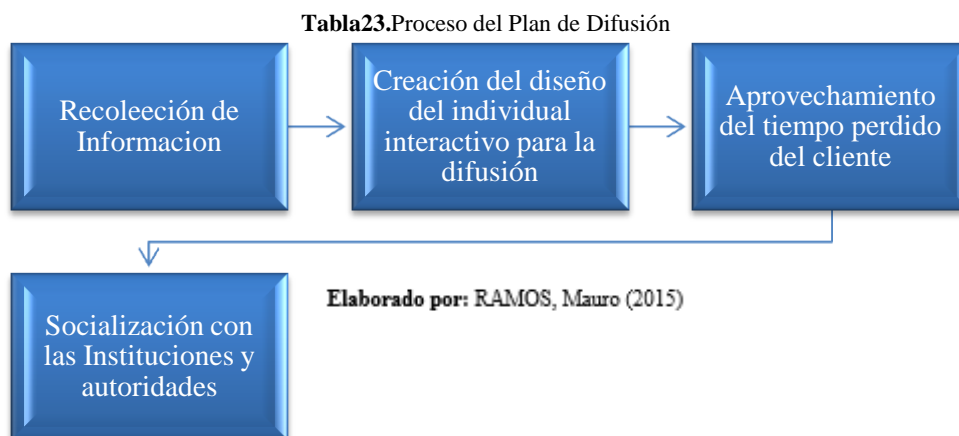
**Tabla23.**Proceso del Plan de Difusión

Recoleección de Informacion

Creación del diseño del individual interactivo para la difusión

Aprovechamiento del tiempo perdido del cliente

Socialización con las Instituciones y autoridades

**Elaborado por:** RAMOS, Mauro (2015)